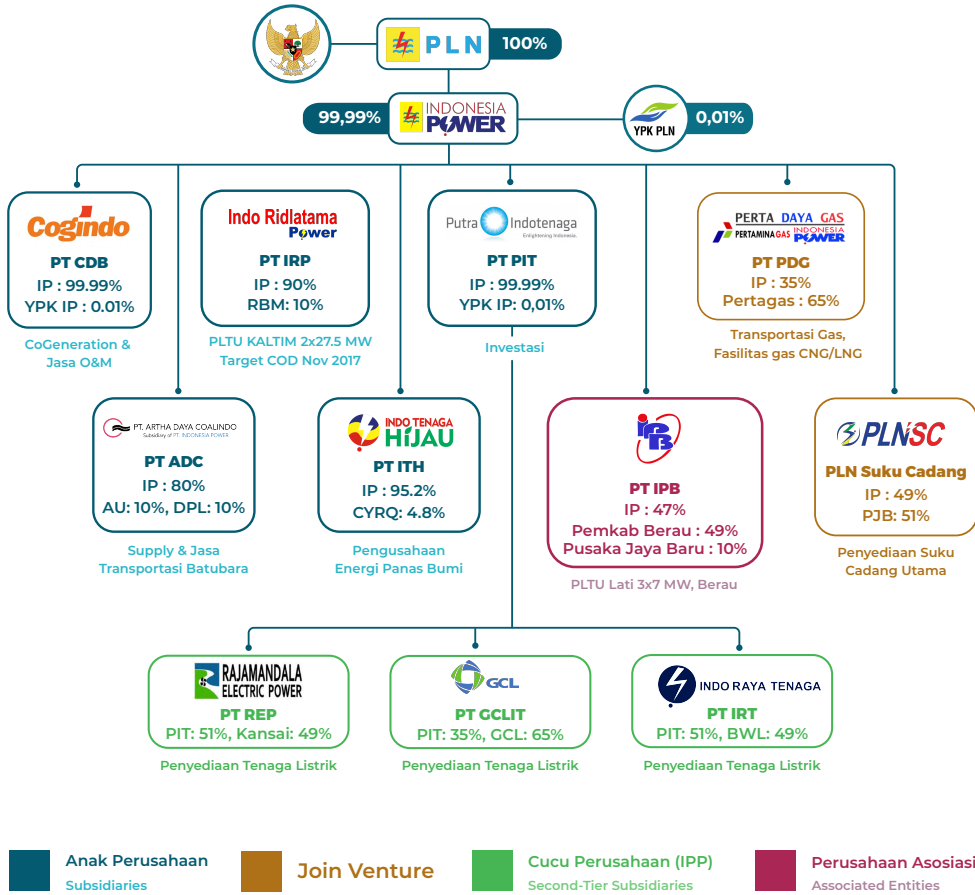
PLN 100%

99,99% INDONESIA POWER

YPK PLN 0,01%

Cogindo
PT CDB
IP : 99.99%
YPK IP : 0.01%
CoGeneration & Jasa O&M

Indo Ridlatama Power
PT IRP
IP : 90%
RBM: 10%
PLTU KALTIM 2x27.5 MW Target COD Nov 2017

Putra Indotenaga
Enlightening Indonesia
PT PIT
IP : 99.99%
YPK IP: 0,01%
Investasi

PERTA DAYA GAS
PERTAMINA GAS INDONESIA POWER
PT PDG
IP : 35%
Pertagas : 65%
Transportasi Gas, Fasilitas gas CNG/LNG

PT. ARTHA DAYA COALINDO
Subsidiary of PT. INDONESIA POWER
PT ADC
IP : 80%
AU: 10%, DPL: 10%
Supply & Jasa Transportasi Batubara

INDO TENAGA HIJAU
PT ITH
IP : 95.2%
CYRQ: 4.8%
Pengusahaan Energi Panas Bumi

IPB
PT IPB
IP : 47%
Pemkab Berau : 49%
Pusaka Jaya Baru : 10%
PLTU Lati 3x7 MW, Berau

PLNSC
PLN Suku Cadang
IP : 49%
PJB: 51%
Penyediaan Suku Cadang Utama

RAJAMANDALA ELECTRIC POWER
PT REP
PIT: 51%, Kansai: 49%
Penyediaan Tenaga Listrik

GCL
PT GCLIT
PIT: 35%, GCL: 65%
Penyediaan Tenaga Listrik

INDO RAYA TENAGA
PT IRT
PIT: 51%, BWL: 49%
Penyediaan Tenaga Listrik

Anak Perusahaan
Subsidiaries
Join Venture
Cucu Perusahaan (IPP)
Second-Tier Subsidiaries
Perusahaan Asosiasi
Associated Entities